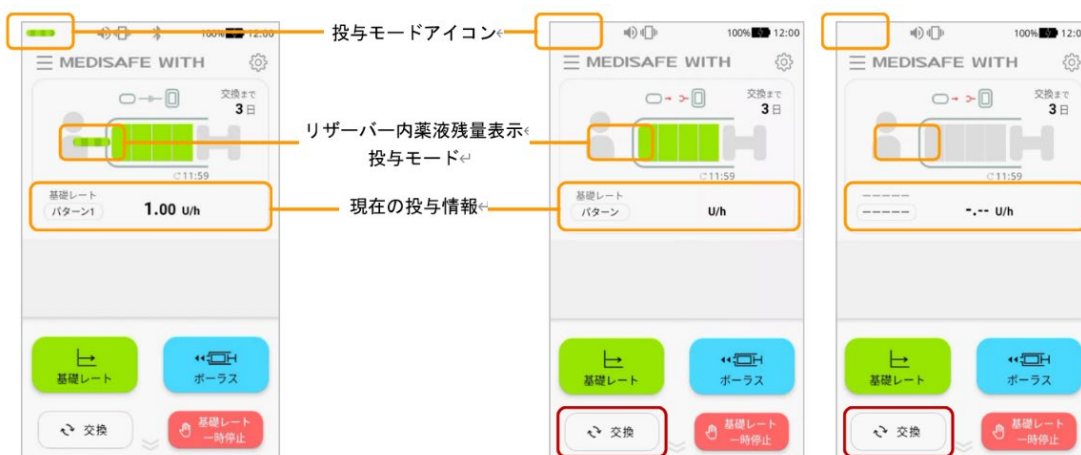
100% 12:00
投与モードアイコン
100% 12:00
100% 12:0

MEDISAFE WITH
交換まで
3日
11:59
基礎レート
パターン1
1.00 U/h
基礎レート
ボーラス
交換
基礎レート 一時停止

リザーバー内薬液残量表示
投与モード
現在の投与情報

MEDISAFE WITH
交換まで
3日
11:59
基礎レート
パターン
U/h
基礎レート
ボーラス
交換
基礎レート 一時停止

MEDISAFE WITH
交換まで
3日
11:59
-----
-----
-.-- U/h
基礎レート
ボーラス
交換
基礎レート 一時停止